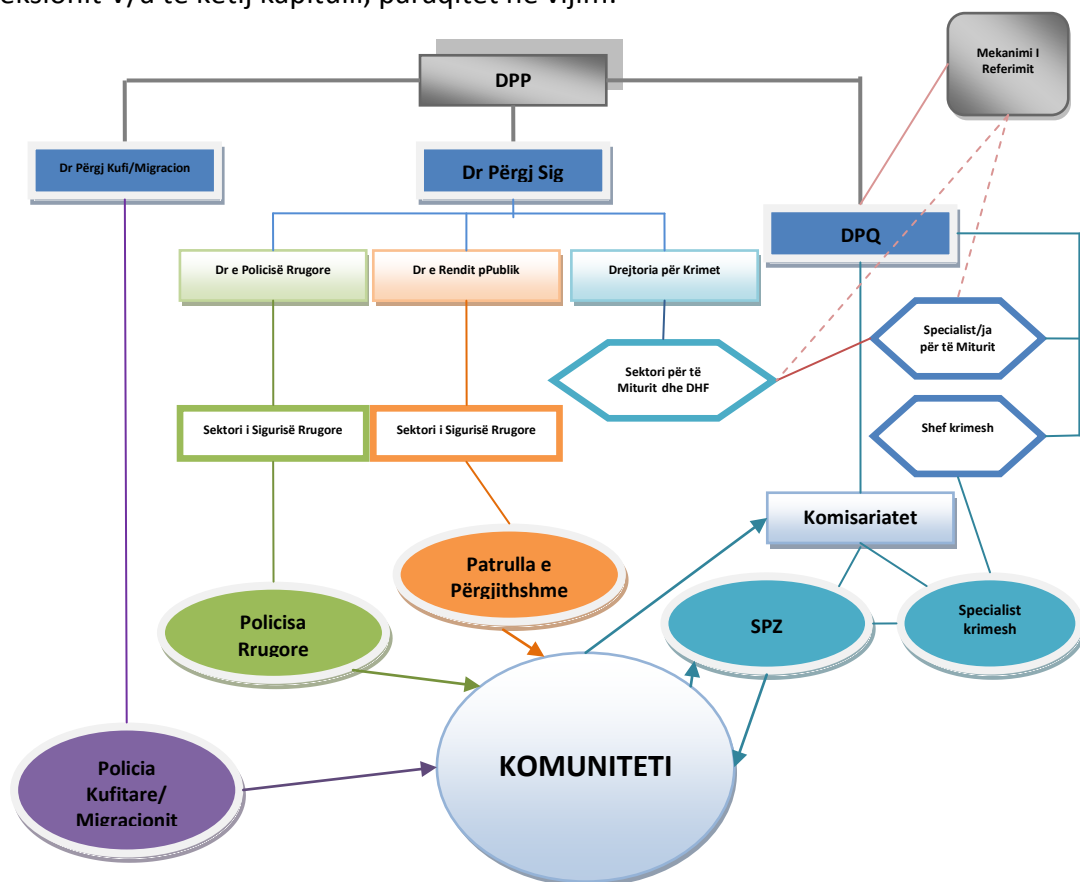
eksionit V/a të këtij kapitulli, paraqitet në vijim.

DPP

Mekanimi I Referimit

Dr Përgj Kufi/Migracion

Dr Përgj Sig

DPQ

Dr e Policisë Rrugore

Dr e Rendit pPublik

Drejtoria për Krimet

Sektori për të Miturit dhe DHF

Specialist/ja për të Miturit

Shef krimesh

Sektori i Sigurisë Rrugore

Sektori i Sigurisë Rrugore

Komisariatet

Patrulla e Përgjithshme

Policisa Rrugore

SPZ

Specialist krimesh

Policia Kufitare/ Migracionit

KOMUNITETI